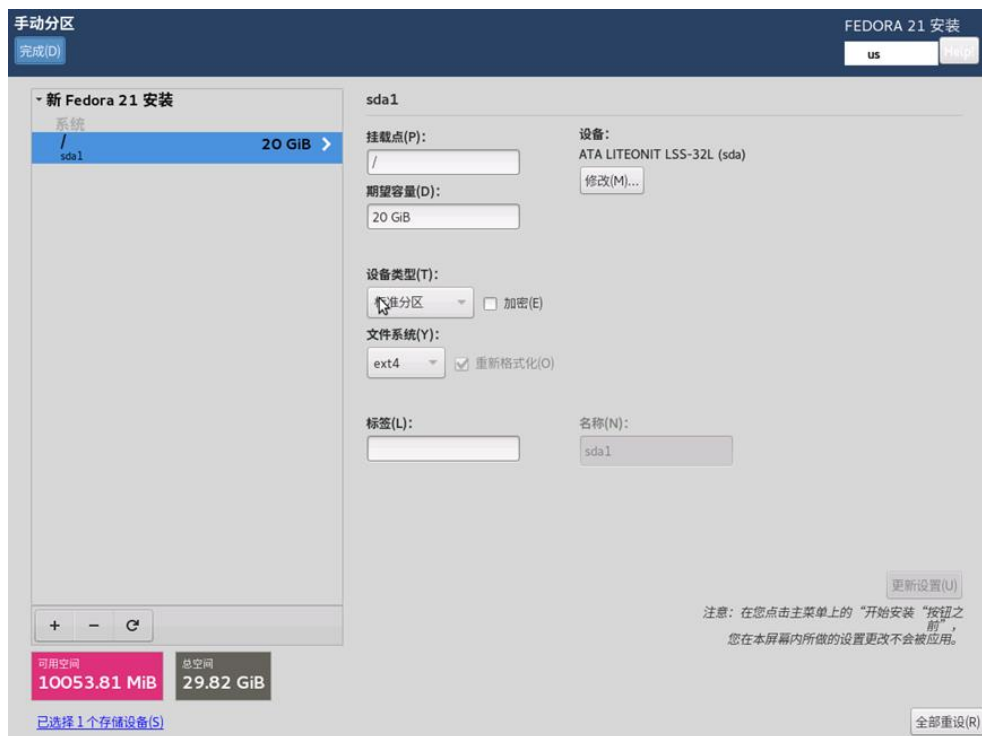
手动分区
完成(D)

FEDORA 21 安装
us
Help!

新 Fedora 21 安装
系统
/
sda1
20 GiB

+ − C

可用空间
10053.81 MiB
总空间
29.82 GiB

已选择 1 个存储设备(S)

sda1

挂载点(P):
/
期望容量(D):
20 GiB

设备:
ATA LITEONIT LSS-32L (sda)
修改(M)...

设备类型(T):
标准分区
加密(E)
文件系统(Y):
ext4
重新格式化(O)

标签(L):

名称(N):
sda1

更新设置(U)

注意：在您点击主菜单上的"开始安装"按钮之前"，您在本屏幕内所做的设置更改不会被应用。

全部重设(R)